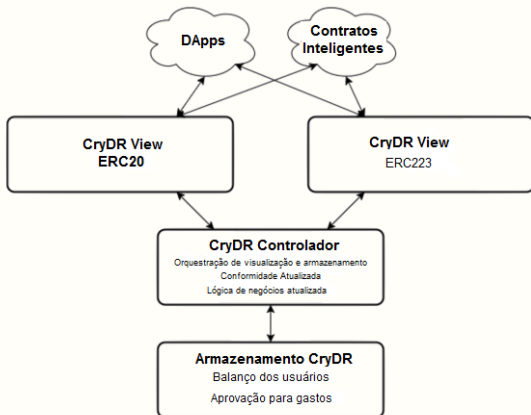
DApps

Contratos Inteligentes

CryDR View
ERC20

CryDR View
ERC223

CryDR Controlador
Orquestração de visualização e armazenamento
Conformidade Atualizada
Lógica de negócios atualizada

Armazenamento CryDR
Balanço dos usuários
Aprovação para gastos